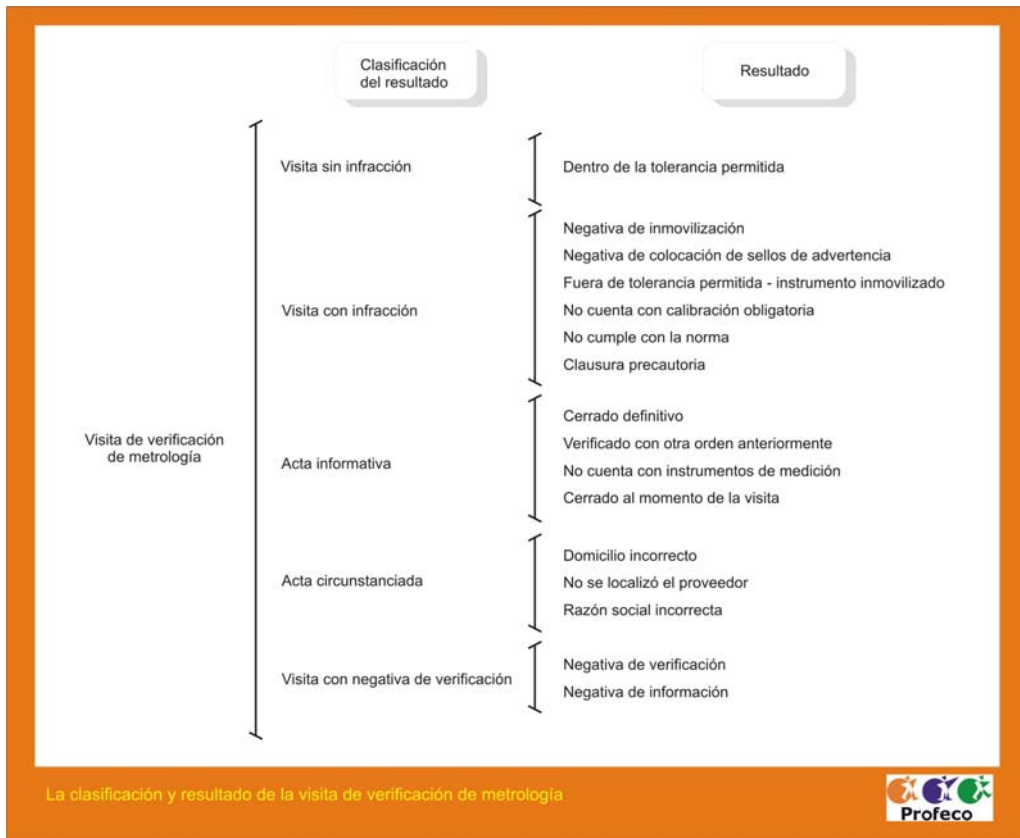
Clasificación del resultado

Resultado

Visita de verificación de metrología

Visita sin infracción

Dentro de la tolerancia permitida

Visita con infracción

Negativa de inmovilización
Negativa de colocación de sellos de advertencia
Fuera de tolerancia permitida - instrumento inmovilizado
No cuenta con calibración obligatoria
No cumple con la norma
Clausura precautoria

Acta informativa

Cerrado definitivo
Verificado con otra orden anteriormente
No cuenta con instrumentos de medición
Cerrado al momento de la visita

Acta circunstanciada

Domicilio incorrecto
No se localizó el proveedor
Razón social incorrecta

Visita con negativa de verificación

Negativa de verificación
Negativa de información

La clasificación y resultado de la visita de verificación de metrología

Profeco